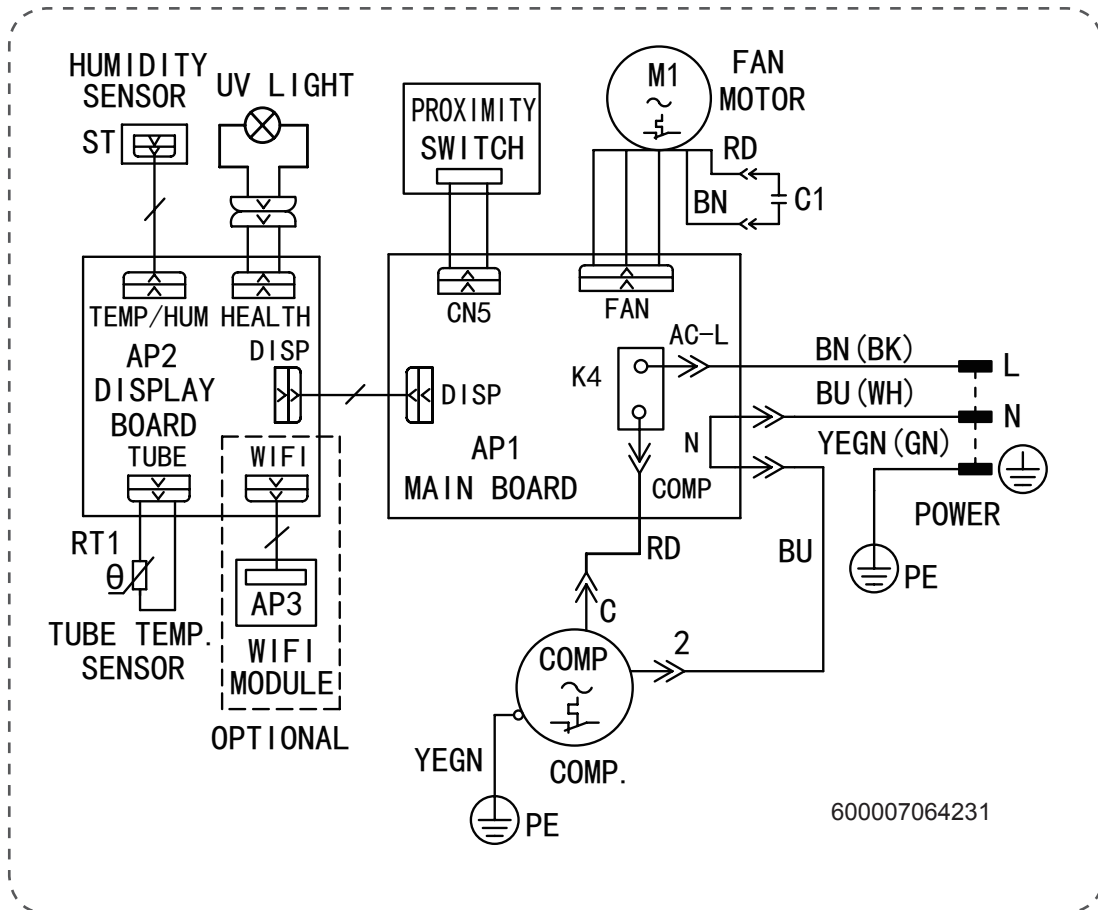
HUMIDITY SENSOR
ST
UV LIGHT
PROXIMITY SWITCH
M1
FAN MOTOR
RD
BN
C1
TEMP/HUM
HEALTH
AP2
DISPLAY
BOARD
DISP
CN5
FAN
AC-L
K4
DISP
BN(BK)
L
BU(WH)
N
YEGN(GN)
AP1
MAIN BOARD
N
COMP
POWER
TUBE
WIFI
RT1
θ
AP3
TUBE TEMP. SENSOR
WIFI MODULE
OPTIONAL
RD
BU
PE
C
COMP
2
YEGN
COMP.
PE
600007064231